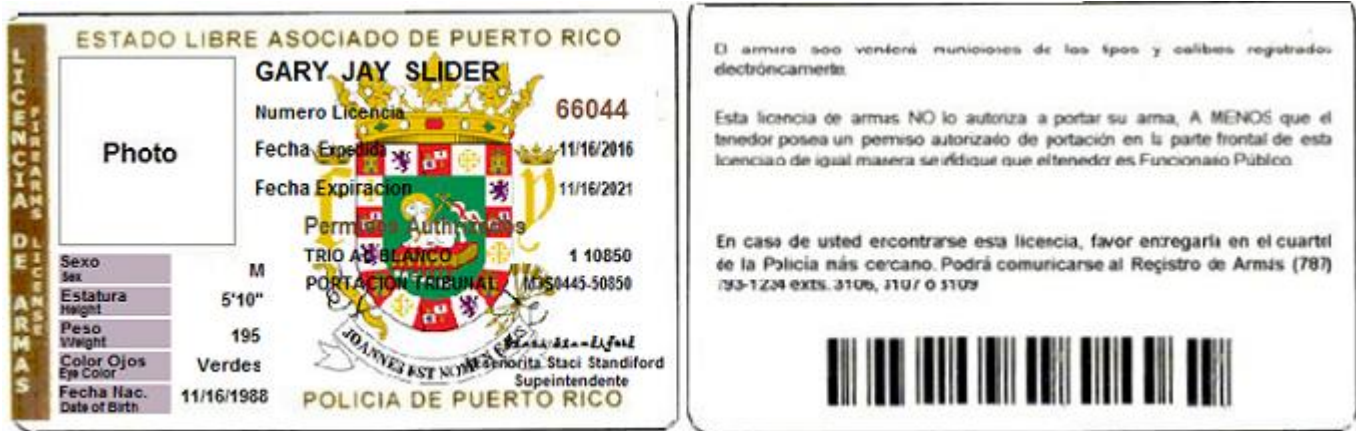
LICENCIA DE ARMAS

FIREARMS LICENSE

ESTADO LIBRE ASOCIADO DE PUERTO RICO

Photo

GARY JAY SLIDER

Numero Licencia 66044

Fecha Expedida 11/16/2016

Fecha Expiracion 11/16/2021

Permisos Autorizados

TRIO AL BLANCO 1 10850

PORTACION TRIBUNAL MDS0445-50850

Sexo
Sex M

Estatura
Height 5'10"

Peso
Weight 195

Color Ojos
Eye Color Verdes

Fecha Nac.
Date of Birth 11/16/1988

JOANNES EST NOMEN EJUS

Staci Standiford

Señorita Staci Standiford
Supeintendente

POLICIA DE PUERTO RICO

El armero solo venderá municiones de los tipos y calibres registrados electróncamente.

Esta licencia de armas NO lo autoriza a portar su arma, A MENOS que el tenedor posea un permiso autorizado de portación en la parte frontal de esta licenciao de igual manera se idique que eltenedor es Funcionario Público.

En caso de usted encontrarse esta licencia, favor entregarla en el cuartel de la Policia más cercano. Podrá comunicarse al Registro de Armas (787) 793-1234 exts. 3106, 3107 ó 3109